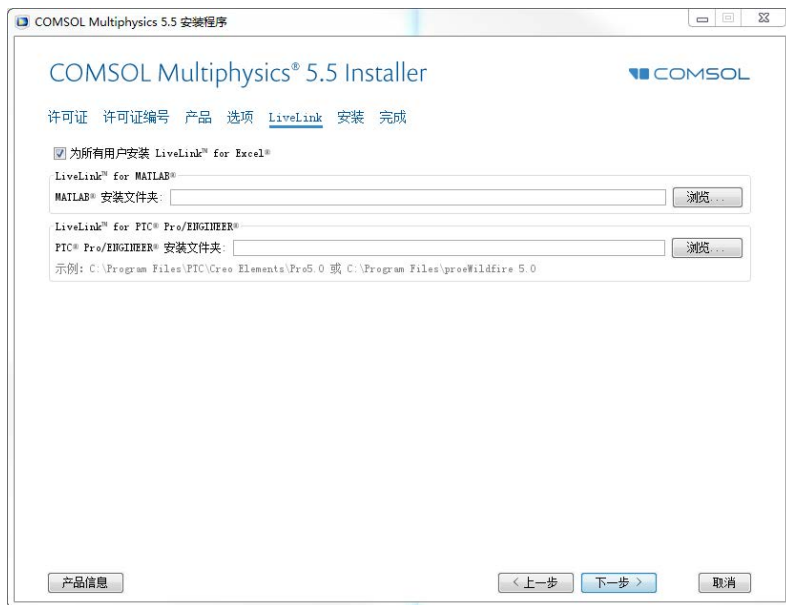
COMSOL Multiphysics 5.5 安装程序

COMSOL Multiphysics® 5.5 Installer

COMSOL

许可证 许可证编号 产品 选项 LiveLink 安装 完成

为所有用户安装 LiveLink™ for Excel®

LiveLink™ for MATLAB®

MATLAB® 安装文件夹:

浏览...

LiveLink™ for PTC® Pro/ENGINEER®

PTC® Pro/ENGINEER® 安装文件夹:

浏览...

示例: C:\Program Files\PTC\Creo Elements\Pro5.0 或 C:\Program Files\proeWildfire 5.0

产品信息

< 上一步

下一步 >

取消